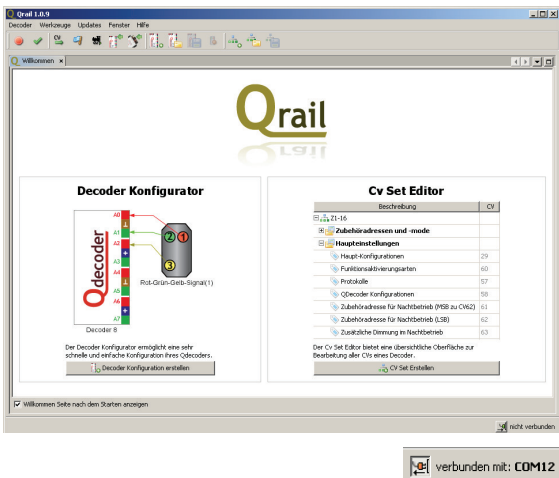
Qrail 1.0.9

Decoder Werkzeuge Updates Fenster Hilfe

Willkommen ×

Qrail

Decoder Konfigurator

A0
A1
A2
A3
A4
A5
A6
A7

Qdecoder

Decoder 8

Rot-Grün-Gelb-Signal(1)

Der Decoder Konfigurator ermöglicht eine sehr schnelle und einfache Konfiguration ihres Qdecoders.

Decoder Konfiguration erstellen

Cv Set Editor

| Beschreibung | CV |
|---|---|
| Z1-16 | |
| Zubehöradressen und -mode | |
| Haupteinstellungen | |
| Haupt-Konfigurationen | 29 |
| Funktionsaktivierungsarten | 60 |
| Protokolle | 57 |
| QDecoder Konfigurationen | 58 |
| Zubehöradresse für Nachtbetrieb (MSB zu CV62) | 61 |
| Zubehöradresse für Nachtbetrieb (LSB) | 62 |
| Zusätzliche Dimmung im Nachtbetrieb | 63 |

Der Cv Set Editor bietet eine übersichtliche Oberfläche zur Bearbeitung aller CVs eines Decoder.

CV Set Erstellen

Willkommen Seite nach dem Starten anzeigen

nicht verbunden

verbunden mit: COM12